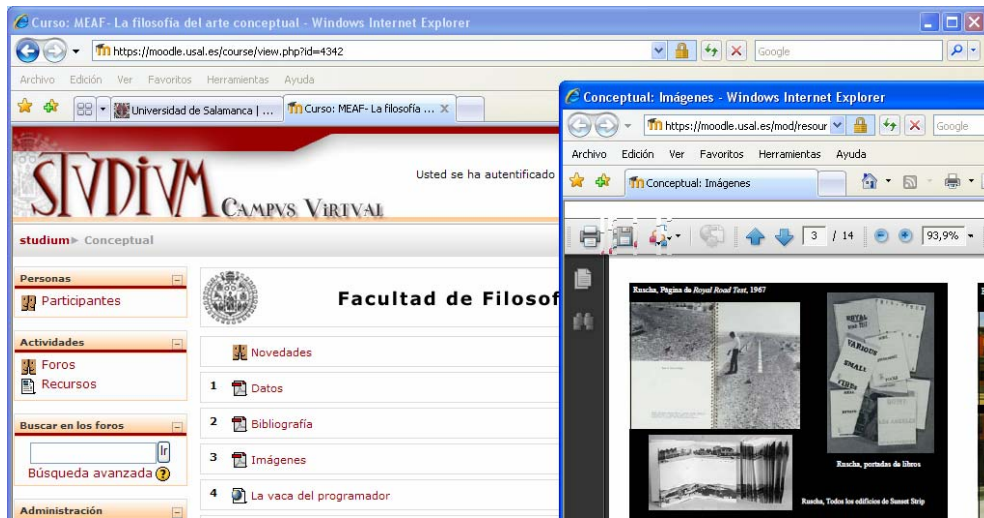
Curso: MEAF- La filosofía del arte conceptual - Windows Internet Explorer

https://moodle.usal.es/course/view.php?id=4342

Google

Archivo Edición Ver Favoritos Herramientas Ayuda

Universidad de Salamanca | ...

Curso: MEAF- La filosofía ...

STVDIVM CAMPVS VIRTVAL

Usted se ha autentificado

studium ► Conceptual

Personas

Participantes

Actividades

Foros

Recursos

Buscar en los foros

Ir

Búsqueda avanzada

Administración

Facultad de Filosof

Novedades

1 Datos

2 Bibliografía

3 Imágenes

4 La vaca del programador

Conceptual: Imágenes - Windows Internet Explorer

https://moodle.usal.es/mod/resour

Google

Archivo Edición Ver Favoritos Herramientas Ayuda

Conceptual: Imágenes

3 / 14

93,9%

Ruscha, Página de Royal Road Test, 1967

Ruscha, portadas de libros

Ruscha, Todos los edificios de Sunset Strip